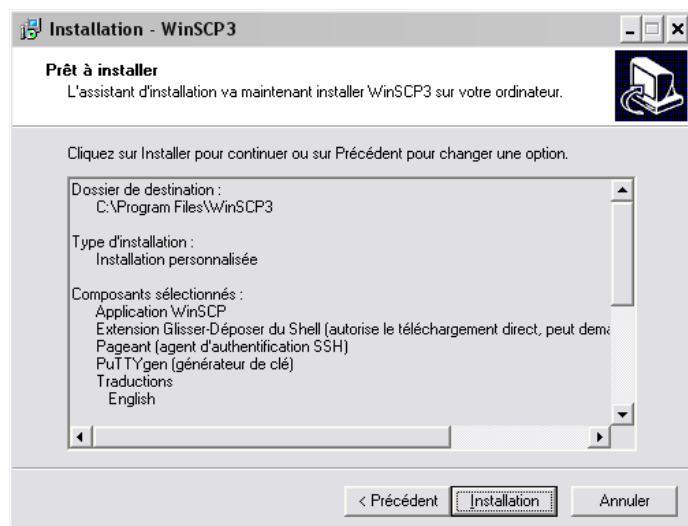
Installation - WinSCP3

Prêt à installer
L'assistant d'installation va maintenant installer WinSCP3 sur votre ordinateur.

Cliquez sur Installer pour continuer ou sur Précédent pour changer une option.

Dossier de destination :
C:\Program Files\WinSCP3

Type d'installation :
Installation personnalisée

Composants sélectionnés :
Application WinSCP
Extension Glisser-Déposer du Shell (autorise le téléchargement direct, peut dema
Pageant (agent d'authentification SSH)
PuTTYgen (générateur de clé)
Traductions
English

< Précédent | Installation | Annuler